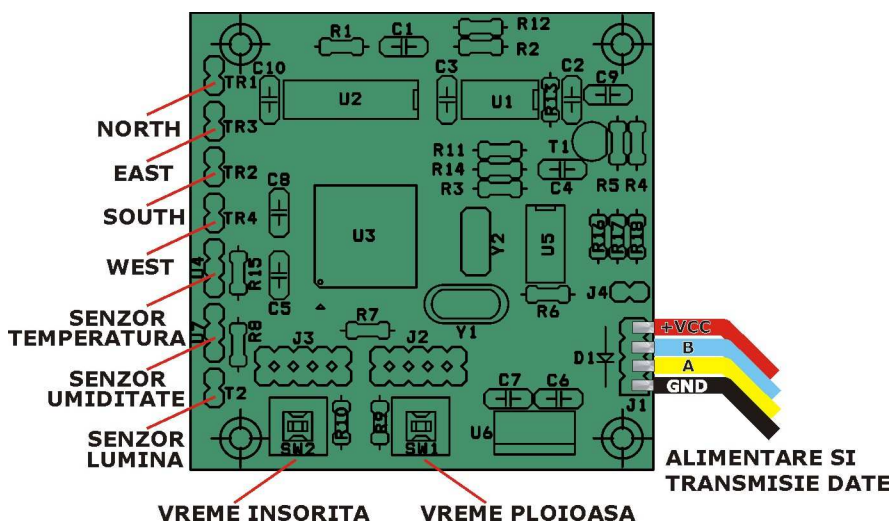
R1
C1
R12
R2
TR1
C10
U2
C3
U1
R13
C2
C9
NORTH
TR3
EAST
R11
R14
R3
T1
C4
R5
R4
TR2
SOUTH
C8
TR4
U3
Y2
U5
R16
R17
R18
WEST
U4
R15
C5
J4
SENZOR TEMPERATURA
R7
R6
Y1
T7
R8
J3
J2
+VCC
B
A
GND
D1
SENZOR UMIDITATE
T2
C7
C6
J1
SENZOR LUMINA
R10
R9
U6
SW2
SW1
ALIMENTARE SI TRANSMISIE DATE
VREME INSORITA
VREME PLOIOASA